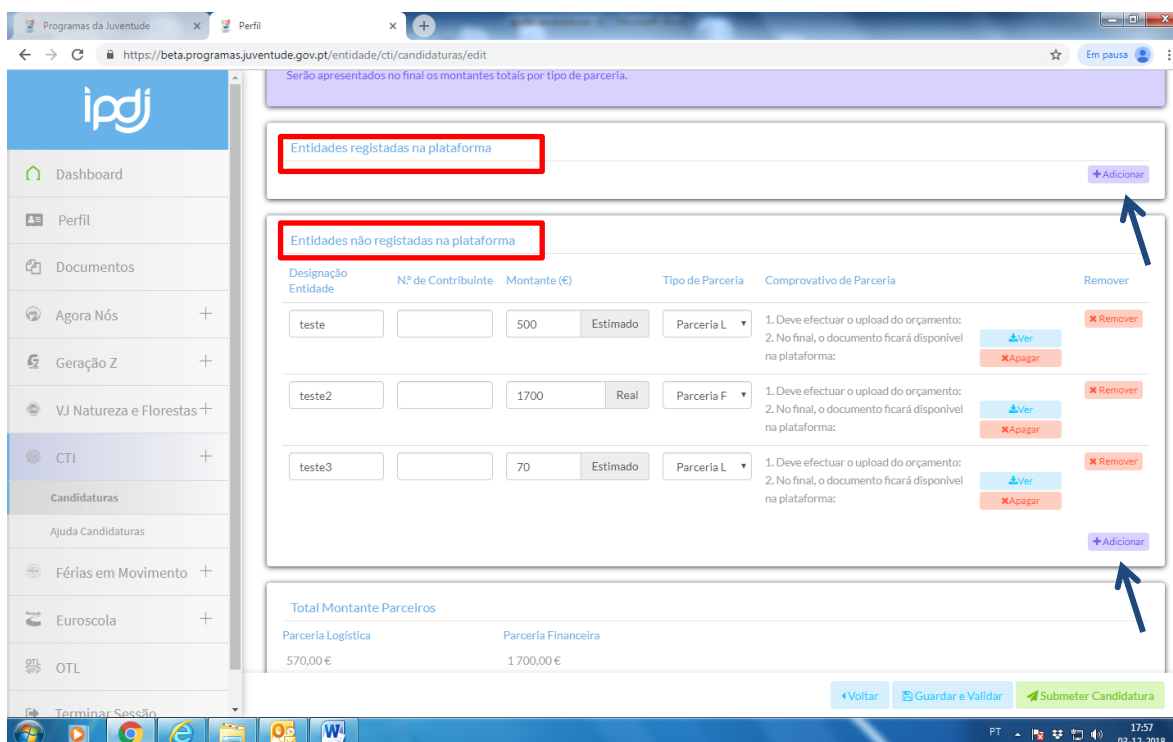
Programas da Juventude ×
Perfil ×

https://beta.programas.juventude.gov.pt/entidade/cti/candidaturas/edit

Em pausa

ipdj

Dashboard
Perfil
Documentos
Agora Nós +
Geração Z +
VJ Natureza e Florestas +
CTI +
Candidaturas
Ajuda Candidaturas
Férias em Movimento +
Euroscola +
OTL
Terminar Sessão

Serão apresentados no final os montantes totais por tipo de parceria.

Entidades registadas na plataforma

+Adicionar

Entidades não registadas na plataforma

| Designação Entidade | Nº de Contribuinte | Montante (€) | | Tipo de Parceria | Comprovativo de Parceria | | Remover |
|---|---|---|---|---|---|---|---|
| teste | | 500 | Estimado | Parceria L | 1. Deve efectuar o upload do orçamento: 2. No final, o documento ficará disponivel na plataforma: | Ver Apagar | Remover |
| teste2 | | 1700 | Real | Parceria F | 1. Deve efectuar o upload do orçamento: 2. No final, o documento ficará disponivel na plataforma: | Ver Apagar | Remover |
| teste3 | | 70 | Estimado | Parceria L | 1. Deve efectuar o upload do orçamento: 2. No final, o documento ficará disponivel na plataforma: | Ver Apagar | Remover |

+Adicionar

Total Montante Parceiros

Parceria Logística
570,00 €

Parceria Financeira
1 700,00 €

Voltar
Guardar e Validar
Submeter Candidatura

PT
17:57
03-12-2018